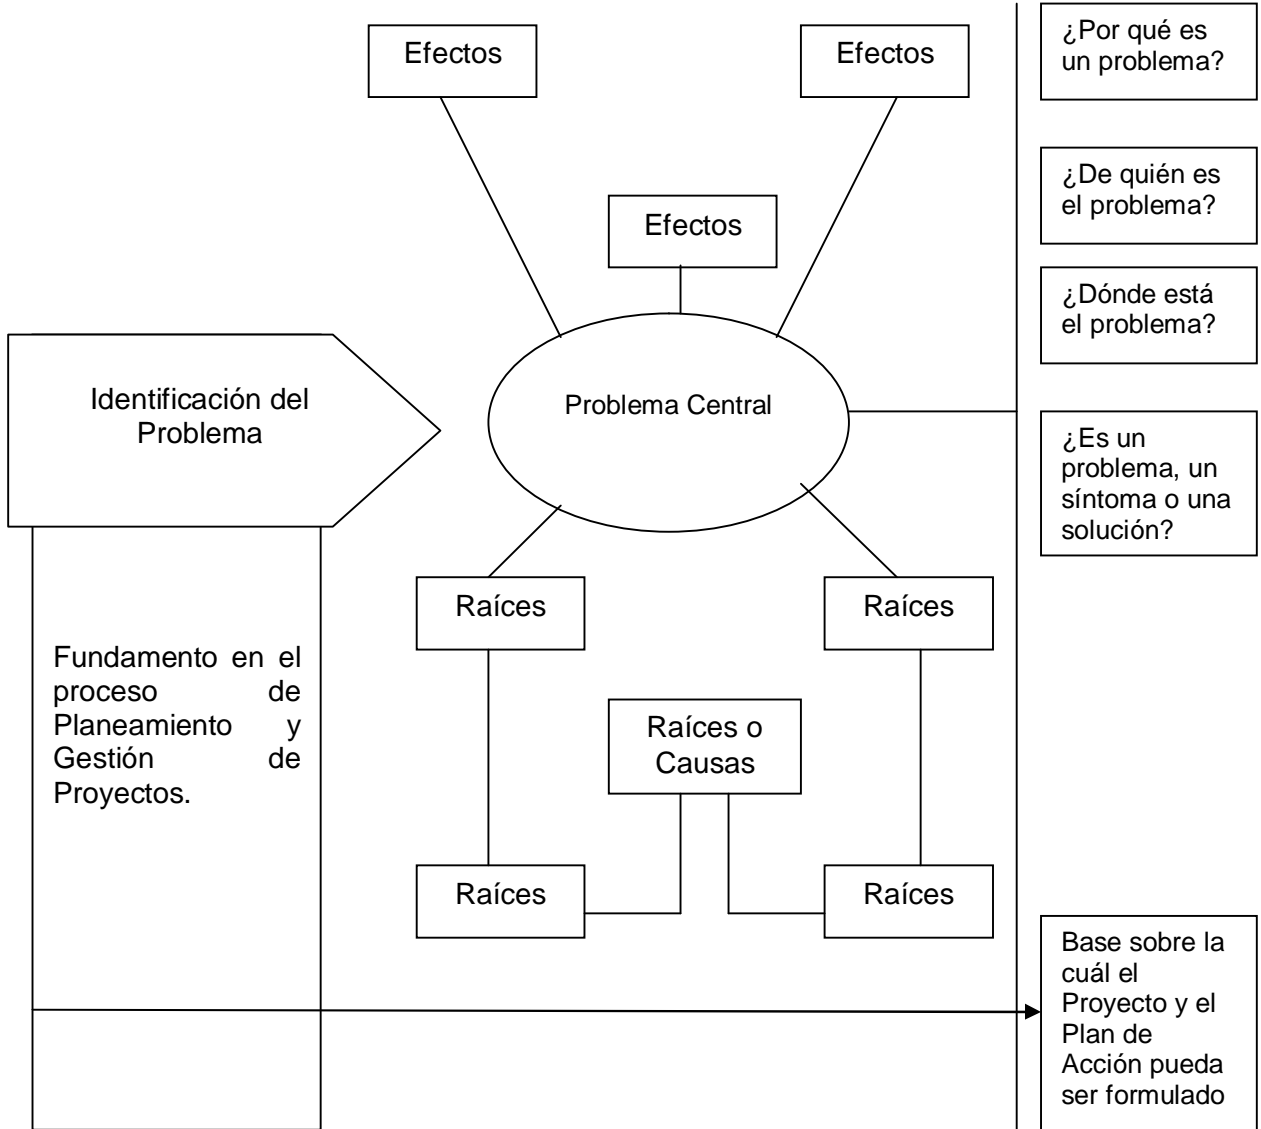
Efectos

Efectos

Efectos

Identificación del Problema

Problema Central

Raíces

Raíces

Raíces o Causas

Raíces

Raíces

Fundamento en el proceso de Planeamiento y Gestión de Proyectos.

¿Por qué es un problema?

¿De quién es el problema?

¿Dónde está el problema?

¿Es un problema, un síntoma o una solución?

Base sobre la cuál el Proyecto y el Plan de Acción pueda ser formulado